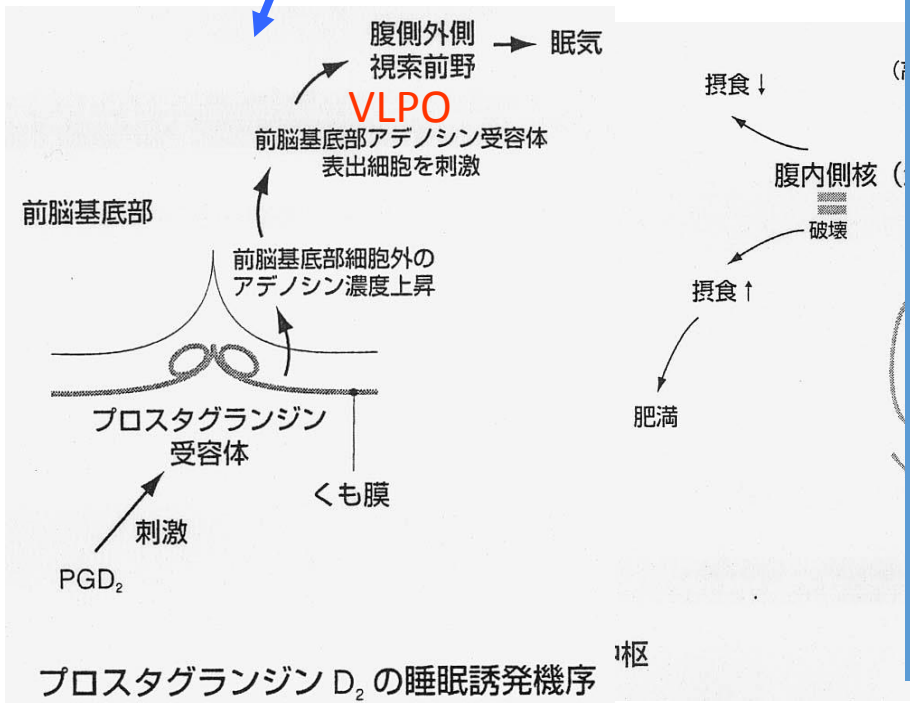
腹側外側
視索前野
→ 眠気
VLPO
前脳基底部アデノシン受容体
表出細胞を刺激

前脳基底部

前脳基底部細胞外の
アデノシン濃度上昇

プロスタグランジン
受容体

くも膜

刺激

$PGD_2$

プロスタグランジン $D_2$ の睡眠誘発機序

摂食↓

腹内側核（

破壊

摂食↑

肥満

枢

（高